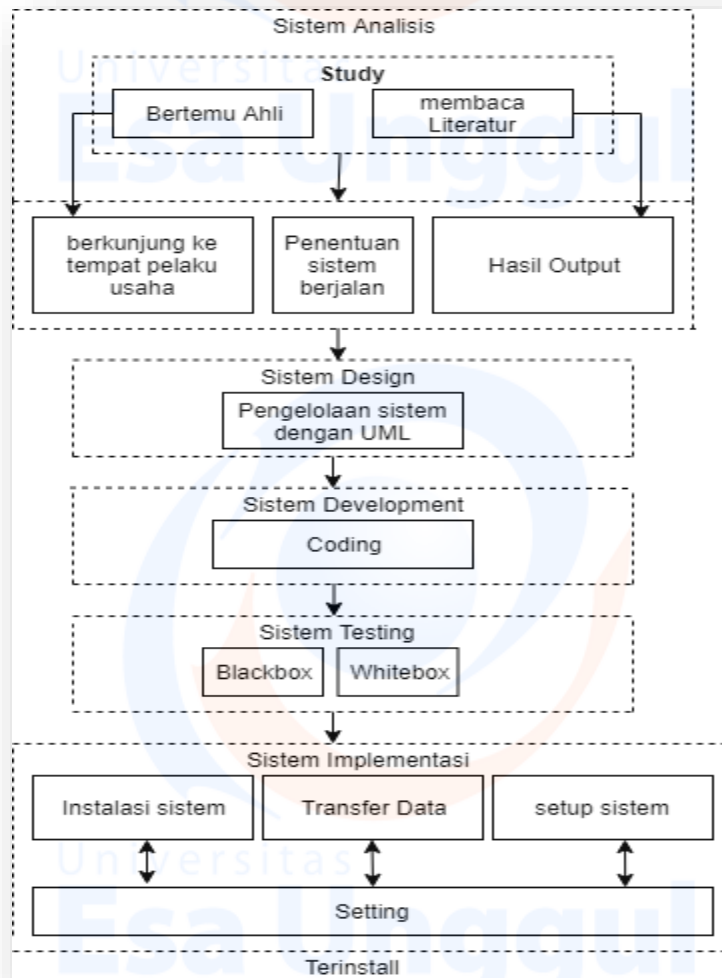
Sistem Analisis

Study

Bertemu Ahli

membaca Literatur

berkunjung ke tempat pelaku usaha

Penentuan sistem berjalan

Hasil Output

Sistem Design

Pengelolaan sistem dengan UML

Sistem Development

Coding

Sistem Testing

Blackbox

Whitebox

Sistem Implementasi

Instalasi sistem

Transfer Data

setup sistem

Setting

Terinstall

Universitas Esa Unggul

Universitas Esa Unggul